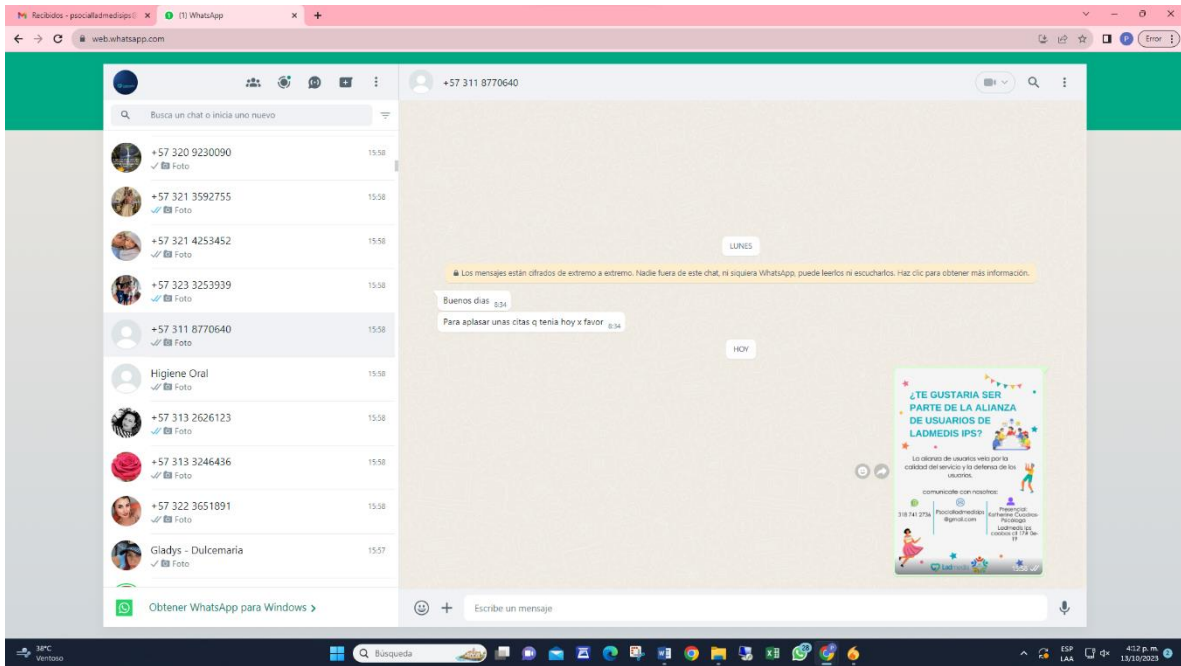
Recibidos - psocialladmedisips@ × (1) WhatsApp × +

web.whatsapp.com

Error

Busca un chat o inicia uno nuevo

+57 320 9230090 15:58
Foto

+57 321 3592755 15:58
Foto

+57 321 4253452 15:58
Foto

+57 323 3253939 15:58
Foto

+57 311 8770640 15:58
Foto

Higiene Oral 15:58
Foto

+57 313 2626123 15:58
Foto

+57 313 3246436 15:58
Foto

+57 322 3651891 15:58
Foto

Gladys - Dulcemaria 15:57
Foto

Obtener WhatsApp para Windows >

+57 311 8770640

LUNES

Los mensajes están cifrados de extremo a extremo. Nadie fuera de este chat, ni siquiera WhatsApp, puede leerlos ni escucharlos. Haz clic para obtener más información.

Buenos dias 8:34

Para aplasar unas citas q tenia hoy x favor 8:34

HOY

¿TE GUSTARIA SER PARTE DE LA ALIANZA DE USUARIOS DE LADMEDIS IPS?

La alianza de usuarios vela por la calidad del servicio y la defensa de los usuarios.

comunícate con nosotros:

318 741 2736

Psocialladmedisips @gmail.com

Presencial: Katherine Cuadros- Psicóloga Ladmedis ips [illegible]

15:58

Escribe un mensaje

38°C Ventoso

Búsqueda

ESP LAA 4:12 p. m. 13/10/2023